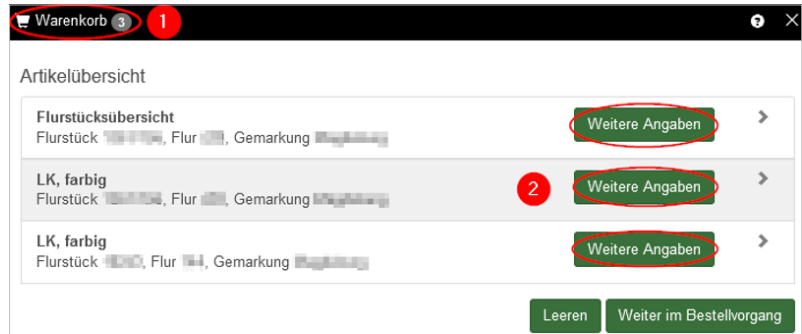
Warenkorb 3 1

?

Artikelübersicht

Flurstücksübersicht
Flurstück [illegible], Flur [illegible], Gemarkung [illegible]

Weitere Angaben

LK, farbig
Flurstück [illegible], Flur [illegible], Gemarkung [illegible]

2 Weitere Angaben

LK, farbig
Flurstück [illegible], Flur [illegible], Gemarkung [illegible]

Weitere Angaben

Leeren Weiter im Bestellvorgang